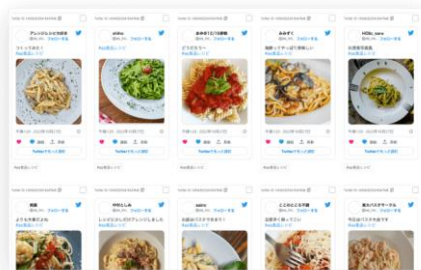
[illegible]

アレンジレシピ大好き

コトッと作れる

chiho

どうだろう

おかめ1日1回の節約

パスタ

みみずく

ボンゴレのパスタ

HOSt_nara

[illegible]

たらこ

今日のレシピ

パスタ

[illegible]

ここのところ不調

このまつりレシピ

アレンジパスタ

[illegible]